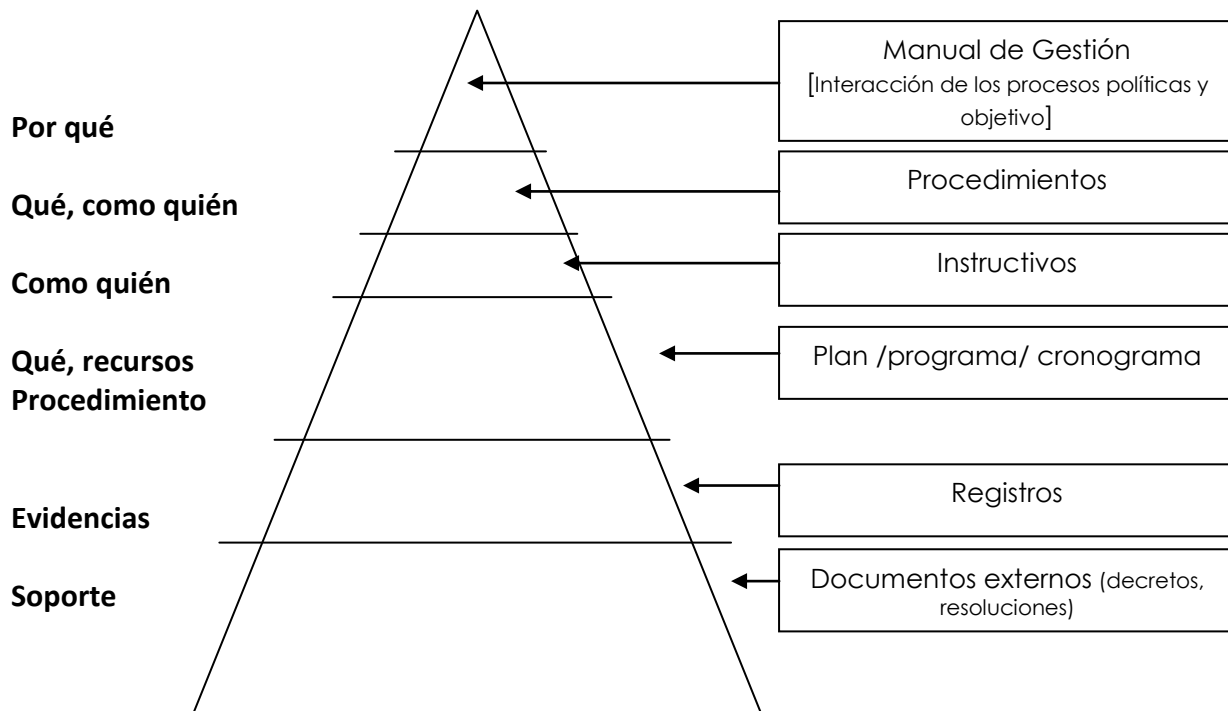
Por qué

Qué, como quién

Como quién

Qué, recursos
Procedimiento

Evidencias

Soporte

Manual de Gestión
[Interacción de los procesos políticas y objetivo]

Procedimientos

Instructivos

Plan /programa/ cronograma

Registros

Documentos externos (decretos, resoluciones)